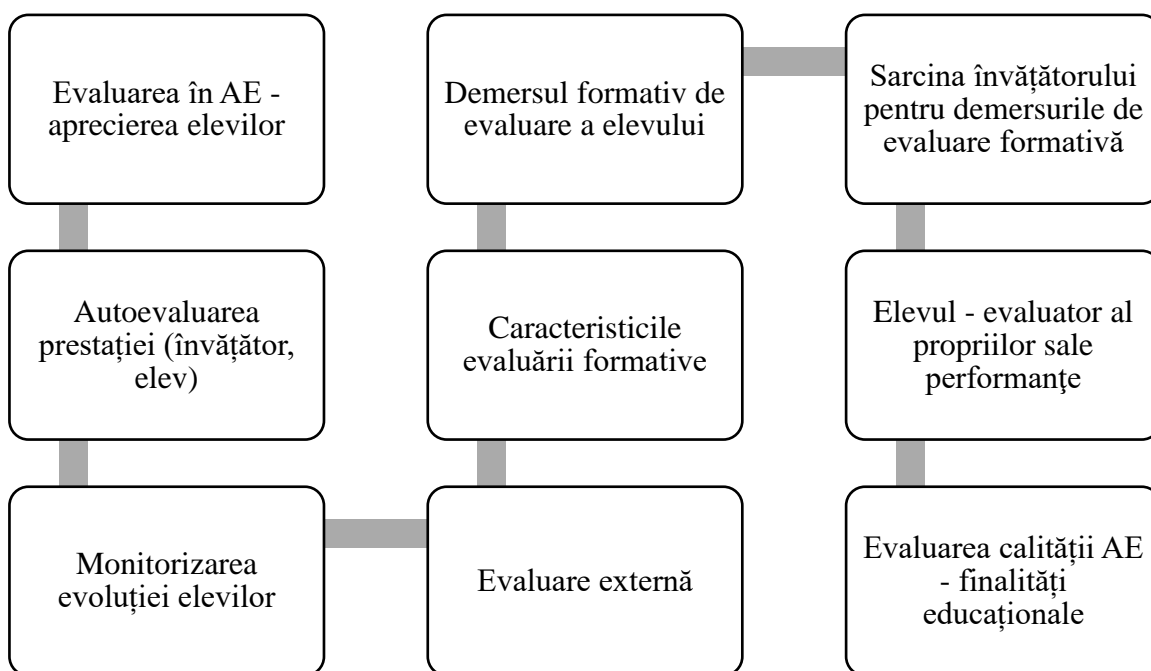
Evaluarea în AE - aprecierea elevilor

Autoevaluarea prestației (învățător, elev)

Monitorizarea evoluției elevilor

Evaluare externă

Caracteristicile evaluării formative

Demersul formativ de evaluare a elevului

Sarcina învățătorului pentru demersurile de evaluare formativă

Elevul - evaluator al propriilor sale performanţe

Evaluarea calității AE - finalități educaționale